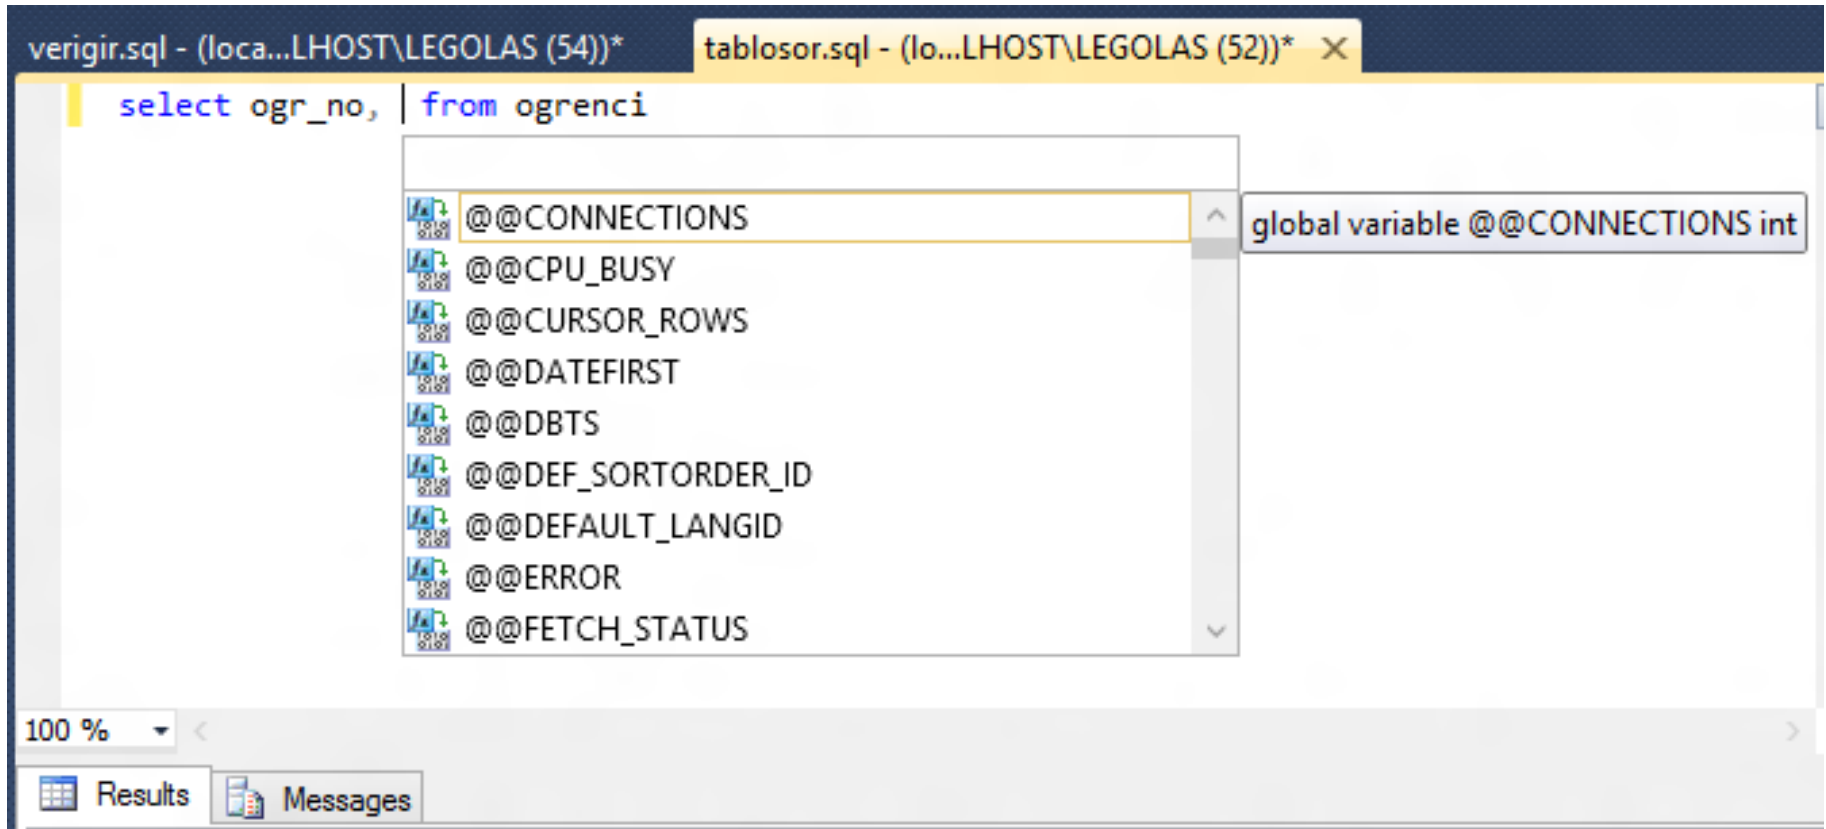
verigir.sql - (loca...LHOST\LEGOLAS (54))*

tablosor.sql - (lo...LHOST\LEGOLAS (52))*

select ogr_no, from ogrenci

@@CONNECTIONS
@@CPU_BUSY
@@CURSOR_ROWS
@@DATEFIRST
@@DBTS
@@DEF_SORTORDER_ID
@@DEFAULT_LANGID
@@ERROR
@@FETCH_STATUS

global variable @@CONNECTIONS int

100 %

Results

Messages